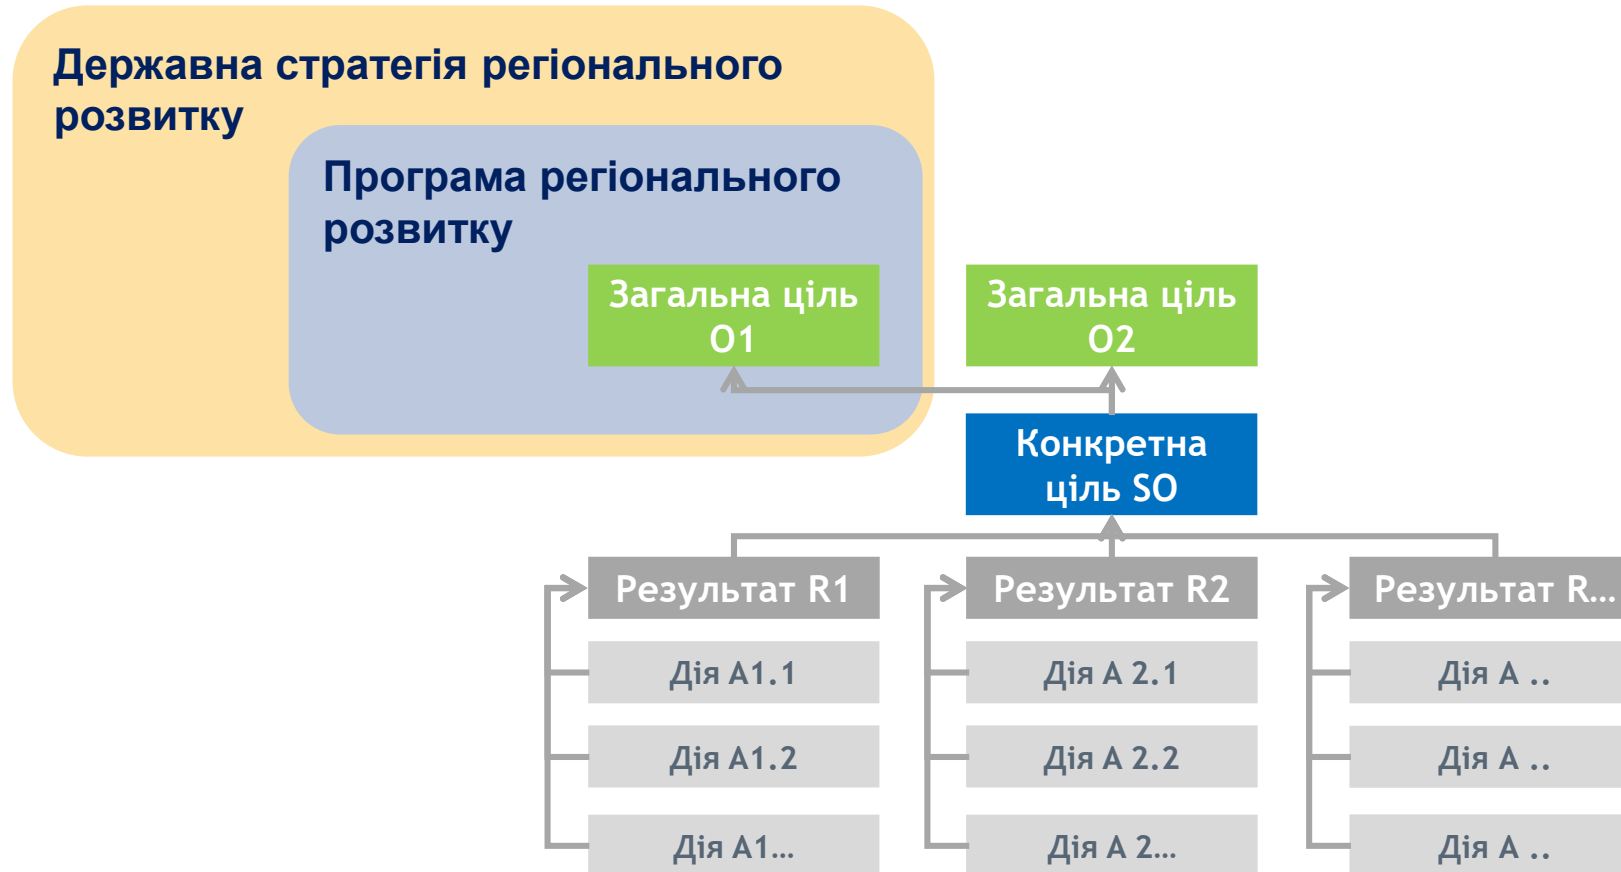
Державна стратегія регіонального розвитку

Програма регіонального розвитку

Загальна ціль O1

Загальна ціль O2

Конкретна ціль SO

Результат R1

Дія A1.1

Дія A1.2

Дія A1...

Результат R2

Дія A 2.1

Дія A 2.2

Дія A 2...

Результат R...

Дія A ..

Дія A ..

Дія A ..